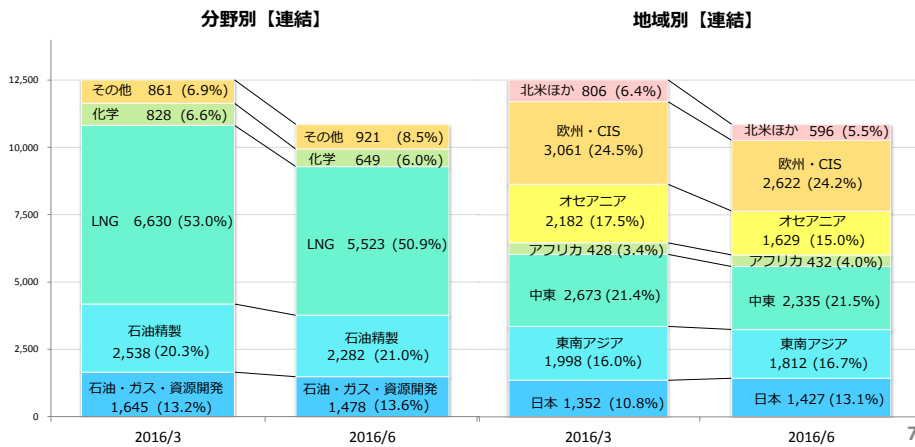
分野別【連結】

地域別【連結】

12,500
10,000
7,500
5,000
2,500
0

その他 861 (6.9%)
化学 828 (6.6%)
LNG 6,630 (53.0%)
石油精製 2,538 (20.3%)
石油・ガス・資源開発 1,645 (13.2%)

その他 921 (8.5%)
化学 649 (6.0%)
LNG 5,523 (50.9%)
石油精製 2,282 (21.0%)
石油・ガス・資源開発 1,478 (13.6%)

北米ほか 806 (6.4%)
欧州・CIS 3,061 (24.5%)
オセアニア 2,182 (17.5%)
アフリカ 428 (3.4%)
中東 2,673 (21.4%)
東南アジア 1,998 (16.0%)
日本 1,352 (10.8%)

北米ほか 596 (5.5%)
欧州・CIS 2,622 (24.2%)
オセアニア 1,629 (15.0%)
アフリカ 432 (4.0%)
中東 2,335 (21.5%)
東南アジア 1,812 (16.7%)
日本 1,427 (13.1%)

2016/3
2016/6
2016/3
2016/6

7